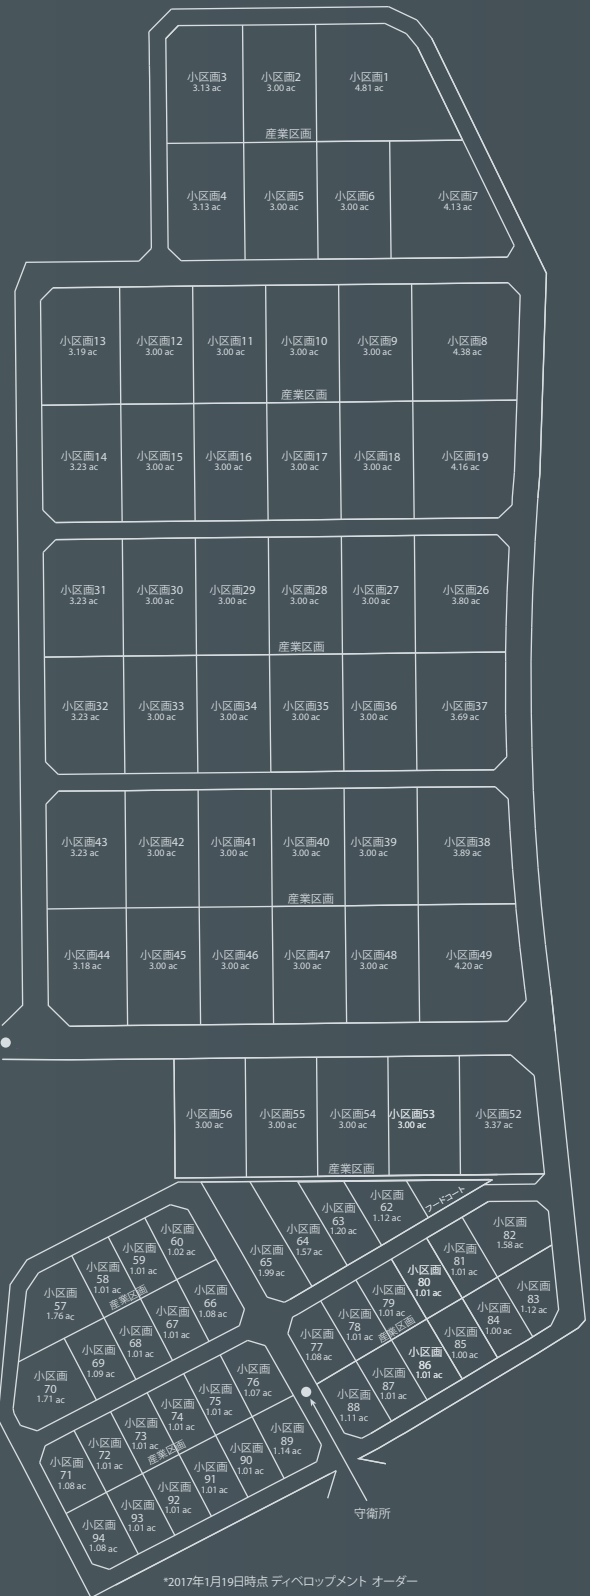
小区画3
3.13 ac
小区画2
3.00 ac
小区画1
4.81 ac
産業区画
小区画4
3.13 ac
小区画5
3.00 ac
小区画6
3.00 ac
小区画7
4.13 ac

小区画13
3.19 ac
小区画12
3.00 ac
小区画11
3.00 ac
小区画10
3.00 ac
小区画9
3.00 ac
小区画8
4.38 ac
産業区画
小区画14
3.23 ac
小区画15
3.00 ac
小区画16
3.00 ac
小区画17
3.00 ac
小区画18
3.00 ac
小区画19
4.16 ac

小区画31
3.23 ac
小区画30
3.00 ac
小区画29
3.00 ac
小区画28
3.00 ac
小区画27
3.00 ac
小区画26
3.80 ac
産業区画
小区画32
3.23 ac
小区画33
3.00 ac
小区画34
3.00 ac
小区画35
3.00 ac
小区画36
3.00 ac
小区画37
3.69 ac

小区画43
3.23 ac
小区画42
3.00 ac
小区画41
3.00 ac
小区画40
3.00 ac
小区画39
3.00 ac
小区画38
3.89 ac
産業区画
小区画44
3.18 ac
小区画45
3.00 ac
小区画46
3.00 ac
小区画47
3.00 ac
小区画48
3.00 ac
小区画49
4.20 ac

小区画56
3.00 ac
小区画55
3.00 ac
小区画54
3.00 ac
小区画53
3.00 ac
小区画52
3.37 ac
産業区画

小区画
62
1.12 ac
フードコート
小区画
63
1.20 ac
小区画
64
1.57 ac
小区画
65
1.99 ac
小区画
60
1.02 ac
小区画
59
1.01 ac
小区画
58
1.01 ac
産業区画
小区画
57
1.76 ac
小区画
66
1.08 ac
小区画
67
1.01 ac
小区画
68
1.01 ac
小区画
69
1.09 ac
小区画
70
1.71 ac

小区画
82
1.58 ac
小区画
81
1.01 ac
小区画
80
1.01 ac
小区画
79
1.01 ac
産業区画
小区画
83
1.12 ac
小区画
84
1.00 ac
小区画
85
1.00 ac
小区画
78
1.01 ac
小区画
77
1.08 ac
小区画
86
1.01 ac
小区画
87
1.01 ac
小区画
88
1.11 ac

小区画
76
1.07 ac
小区画
75
1.01 ac
小区画
74
1.01 ac
小区画
73
1.01 ac
産業区画
小区画
72
1.01 ac
小区画
71
1.08 ac
小区画
89
1.14 ac
小区画
90
1.01 ac
小区画
91
1.01 ac
小区画
92
1.01 ac
小区画
93
1.01 ac
小区画
94
1.08 ac

守衛所

*2017年1月19日時点 ディベロップメント オーダー